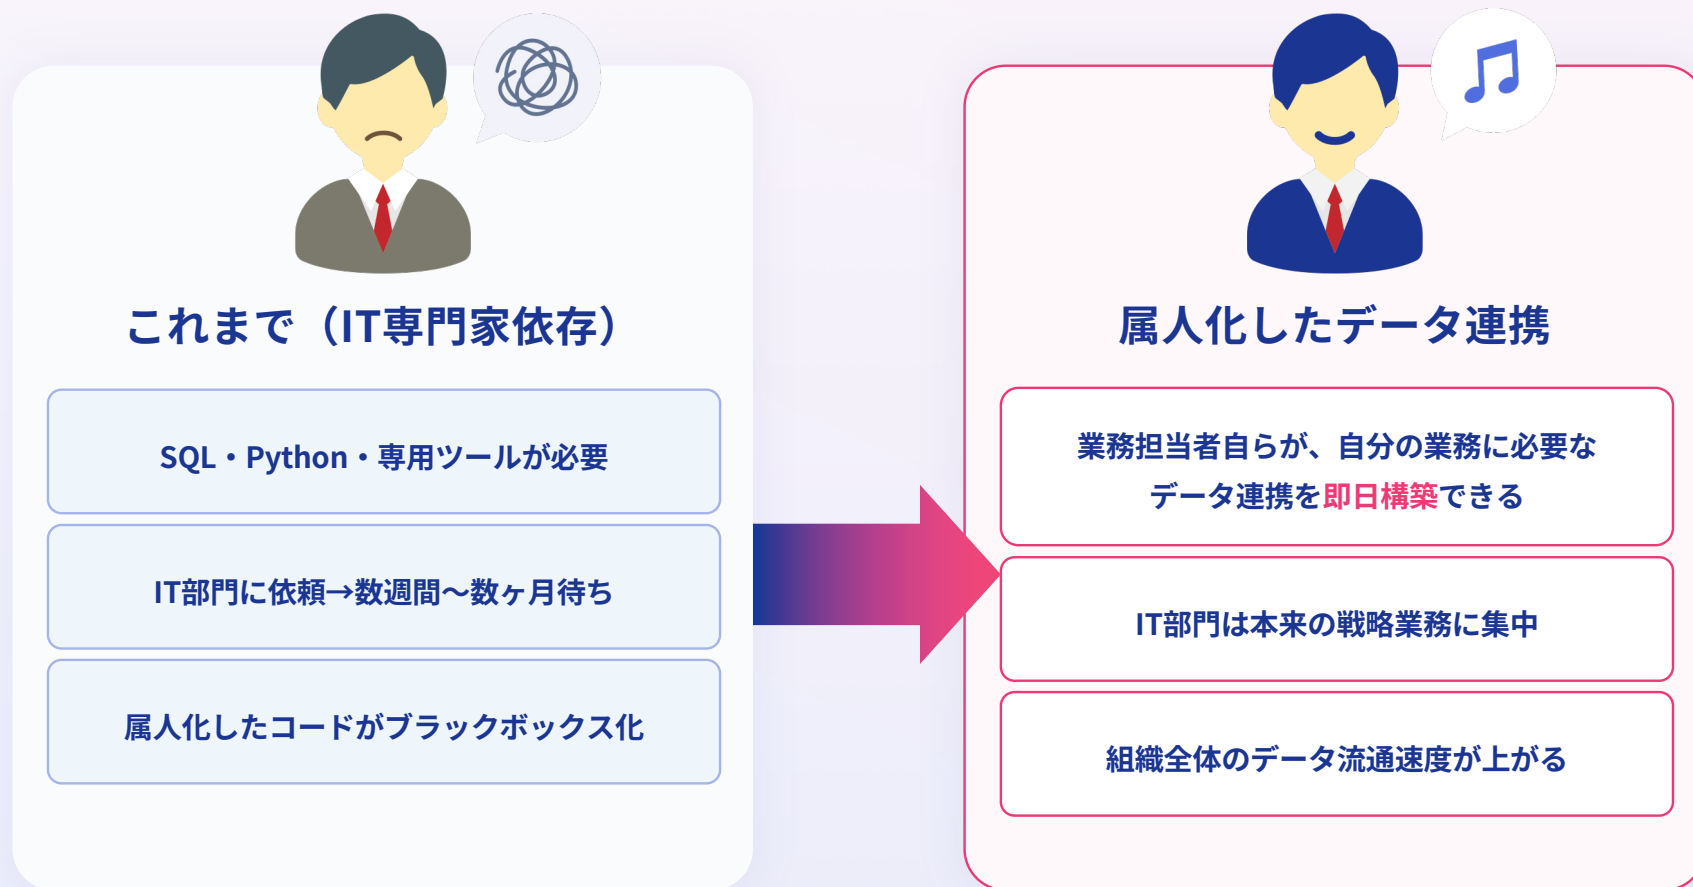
これまで（IT専門家依存）

SQL・Python・専用ツールが必要

IT部門に依頼→数週間〜数ヶ月待ち

属人化したコードがブラックボックス化

属人化したデータ連携

業務担当者自らが、自分の業務に必要なデータ連携を即日構築できる

IT部門は本来の戦略業務に集中

組織全体のデータ流通速度が上がる